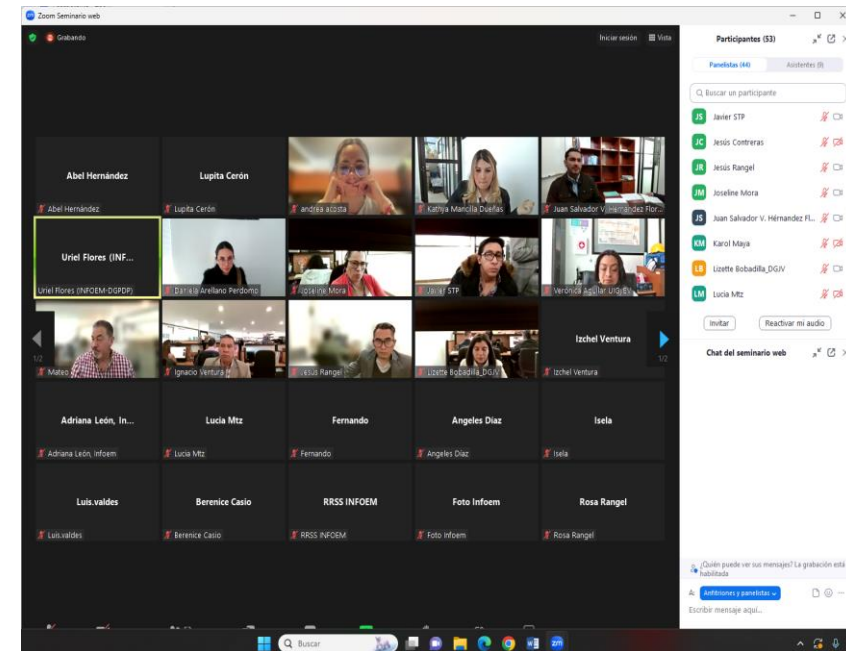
Zoom Seminario web

Grabando

Iniciar sesión Vista

Abel Hernández
Abel Hernández

Lupita Cerón
Lupita Cerón

andrea acosta

Kathya Mancilla Dueñas

Juan Salvador V. Hernández Flor...

Uriel Flores (INF...
Uriel Flores (INFOEM-DGPDP)

Daniela Arellano Perdomo

Joseline Mora

Javier STP

Verónica Aguilar UIDJEV

Mateo

Ignacio Ventura N

Jesús Rangel

Lizette Bobadilla_DGJV

Izchel Ventura
Izchel Ventura

1/2

1/2

Adriana León, In...
Adriana León, Infoem

Lucia Mtz
Lucia Mtz

Fernando
Fernando

Angeles Díaz
Angeles Díaz

Isela
Isela

Luis.valdes
Luis.valdes

Berenice Casio
Berenice Casio

RRSS INFOEM
RRSS INFOEM

Foto Infoem
Foto Infoem

Rosa Rangel
Rosa Rangel

Participantes (53)

Panelistas (44) Asistentes (9)

Buscar un participante

JS Javier STP
JC Jesús Contreras
JR Jesús Rangel
JM Joseline Mora
JS Juan Salvador V. Hernández Fl...
KM Karol Maya
LB Lizette Bobadilla_DGJV
LM Lucia Mtz

Invitar Reactivar mi audio

Chat del seminario web

¿Quién puede ver sus mensajes? La grabación está habilitada

A: Anfitriones y panelistas

Escribir mensaje aquí...

Buscar